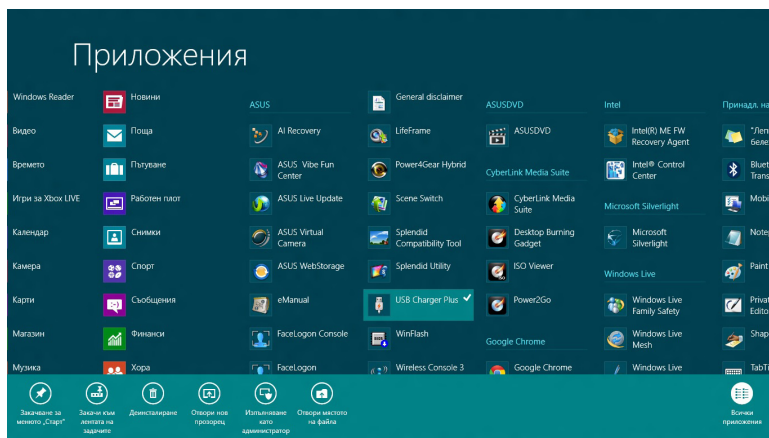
Приложения

Windows Reader
Видео
Времето
Игри за Xbox LIVE
Календар
Камера
Карти
Магазин
Музика

Новини
Поща
Пътуване
Работен плот
Снимки
Спорт
Съобщения
Финанси
Хора

ASUS
AI Recovery
ASUS Vibe Fun Center
ASUS Live Update
ASUS Virtual Camera
ASUS WebStorage
eManual
FaceLogon Console
FaceLogon

General disclaimer
LifeFrame
Power4Gear Hybrid
Scene Switch
Splendid Compatibility Tool
Splendid Utility
USB Charger Plus
WinFlash
Wireless Console 3

ASUSDVD
ASUSDVD
CyberLink Media Suite
CyberLink Media Suite
Desktop Burning Gadget
ISO Viewer
Power2Go
Google Chrome
Google Chrome

Intel
Intel(R) ME FW Recovery Agent
Intel® Control Center
Microsoft Silverlight
Microsoft Silverlight
Windows Live
Windows Live Family Safety
Windows Live Mesh
Windows Live

Принадл. н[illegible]
"Лепи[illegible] беле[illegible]
Bluet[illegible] Trans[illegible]
Mobi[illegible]
Note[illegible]
Paint
Privat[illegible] Edito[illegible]
Shap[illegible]
TabT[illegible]

Закачване за менюто „Старт"
Закачи към лентата на задачите
Деинсталиране
Отвори нов прозорец
Изпълняване като администратор
Отвори мястото на файла
Всички приложения